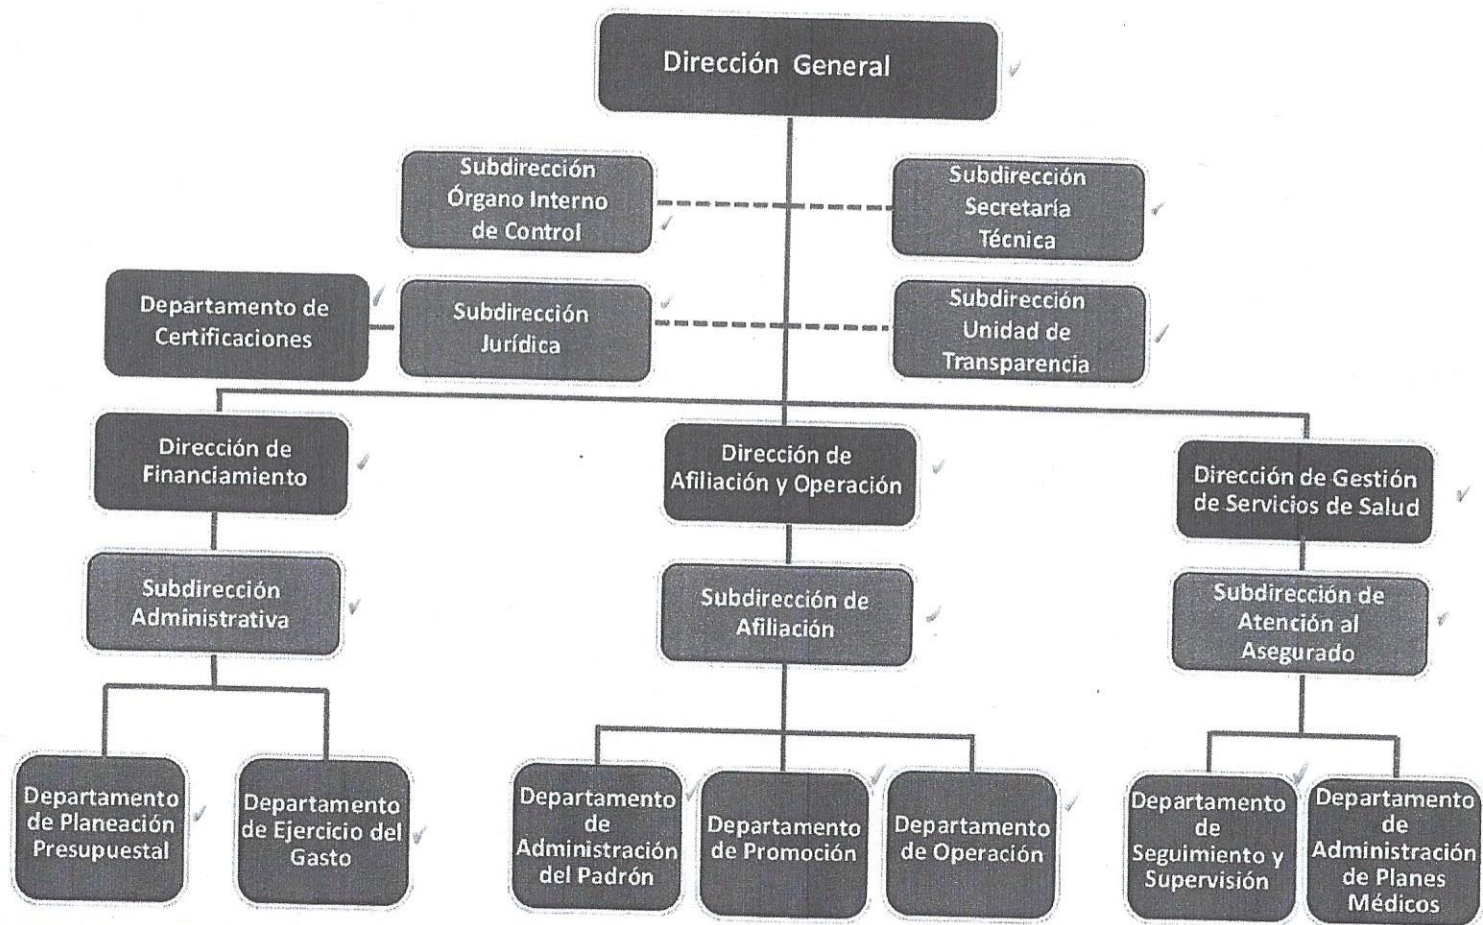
Dirección General

Subdirección Órgano Interno de Control

Subdirección Secretaría Técnica

Departamento de Certificaciones

Subdirección Jurídica

Subdirección Unidad de Transparencia

Dirección de Financiamiento

Dirección de Afiliación y Operación

Dirección de Gestión de Servicios de Salud

Subdirección Administrativa

Subdirección de Afiliación

Subdirección de Atención al Asegurado

Departamento de Planeación Presupuestal

Departamento de Ejercicio del Gasto

Departamento de Administración del Padrón

Departamento de Promoción

Departamento de Operación

Departamento de Seguimiento y Supervisión

Departamento de Administración de Planes Médicos